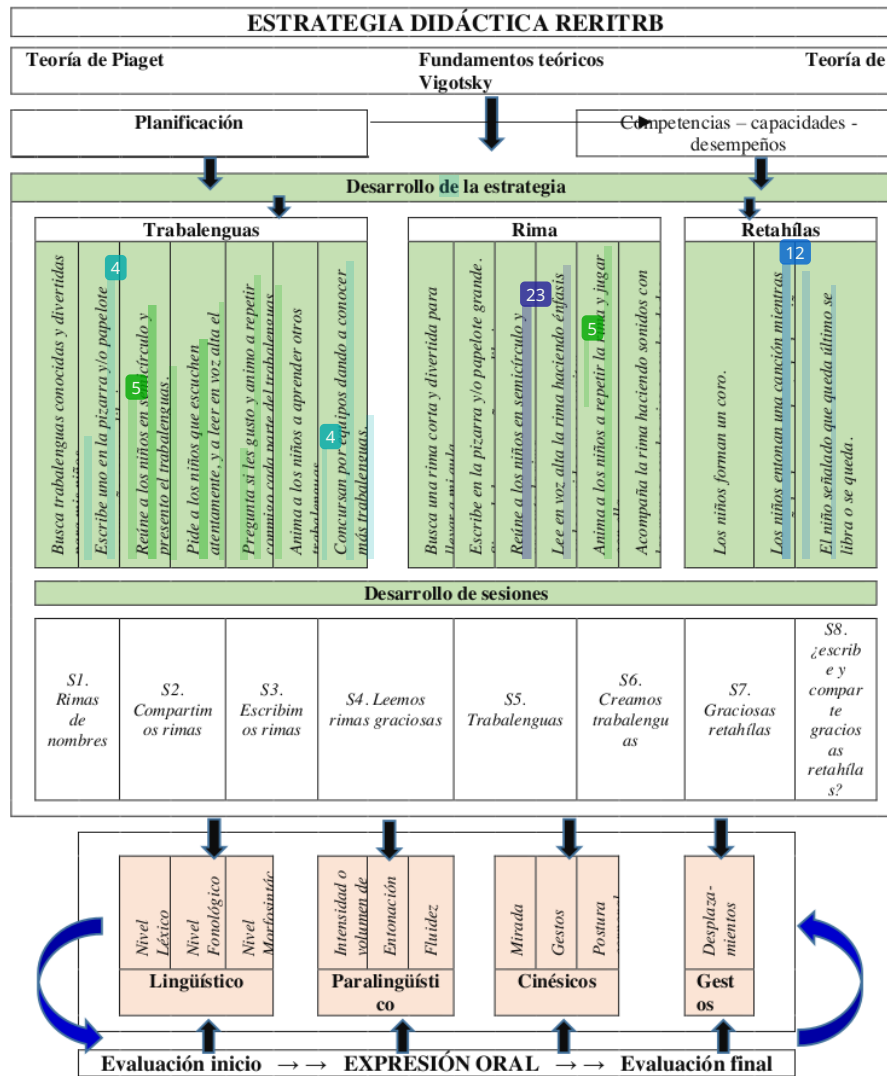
ESTRATEGIA DIDÁCTICA RERITRB

Teoría de Piaget

Fundamentos teóricos Vigotsky

Teoría de

Planificación

Competencias – capacidades - desempeños

Desarrollo de la estrategia

Trabalenguas

Busca trabalenguas conocidas y divertidas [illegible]

Escribe uno en la pizarra y/o papelote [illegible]

Reúne a los niños en semicírculo y presento el trabalenguas.

Pide a los niños que escuchen atentamente, y a leer en voz alta el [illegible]

Pregunta si les gusto y animo a repetir conmigo cada parte del trabalenguas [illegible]

Anima a los niños a aprender otros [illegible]

Concursan por equipos dando a conocer más trabalenguas.

Rima

Busca una rima corta y divertida para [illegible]

Escribe en la pizarra y/o papelote grande. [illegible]

Reúne a los niños en semicírculo y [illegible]

Lee en voz alta la rima haciendo énfasis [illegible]

Anima a los niños a repetir la rima y jugar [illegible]

Acompaña la rima haciendo sonidos con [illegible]

Retahílas

Los niños forman un coro.

Los niños entonan una canción mientras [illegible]

El niño señalado que queda último se libra o se queda.

4

5

4

23

5

12

Desarrollo de sesiones

| S1. Rimas de nombres | S2. Compartimos rimas | S3. Escribimos rimas | S4. Leemos rimas graciosas | S5. Trabalenguas | S6. Creamos trabalenguas | S7. Graciosas retahílas | S8. ¿escribe y comparte graciosas retahílas? |
|---|---|---|---|---|---|---|---|

Nivel Léxico

Nivel Fonológico

Nivel Morfosintác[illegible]

Lingüístico

Intensidad o volumen de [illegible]

Entonación

Fluidez

Paralingüístico

Mirada

Gestos

Postura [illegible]

Cinésicos

Desplaza-mientos

Gestos

Evaluación inicio → → EXPRESIÓN ORAL → → Evaluación final